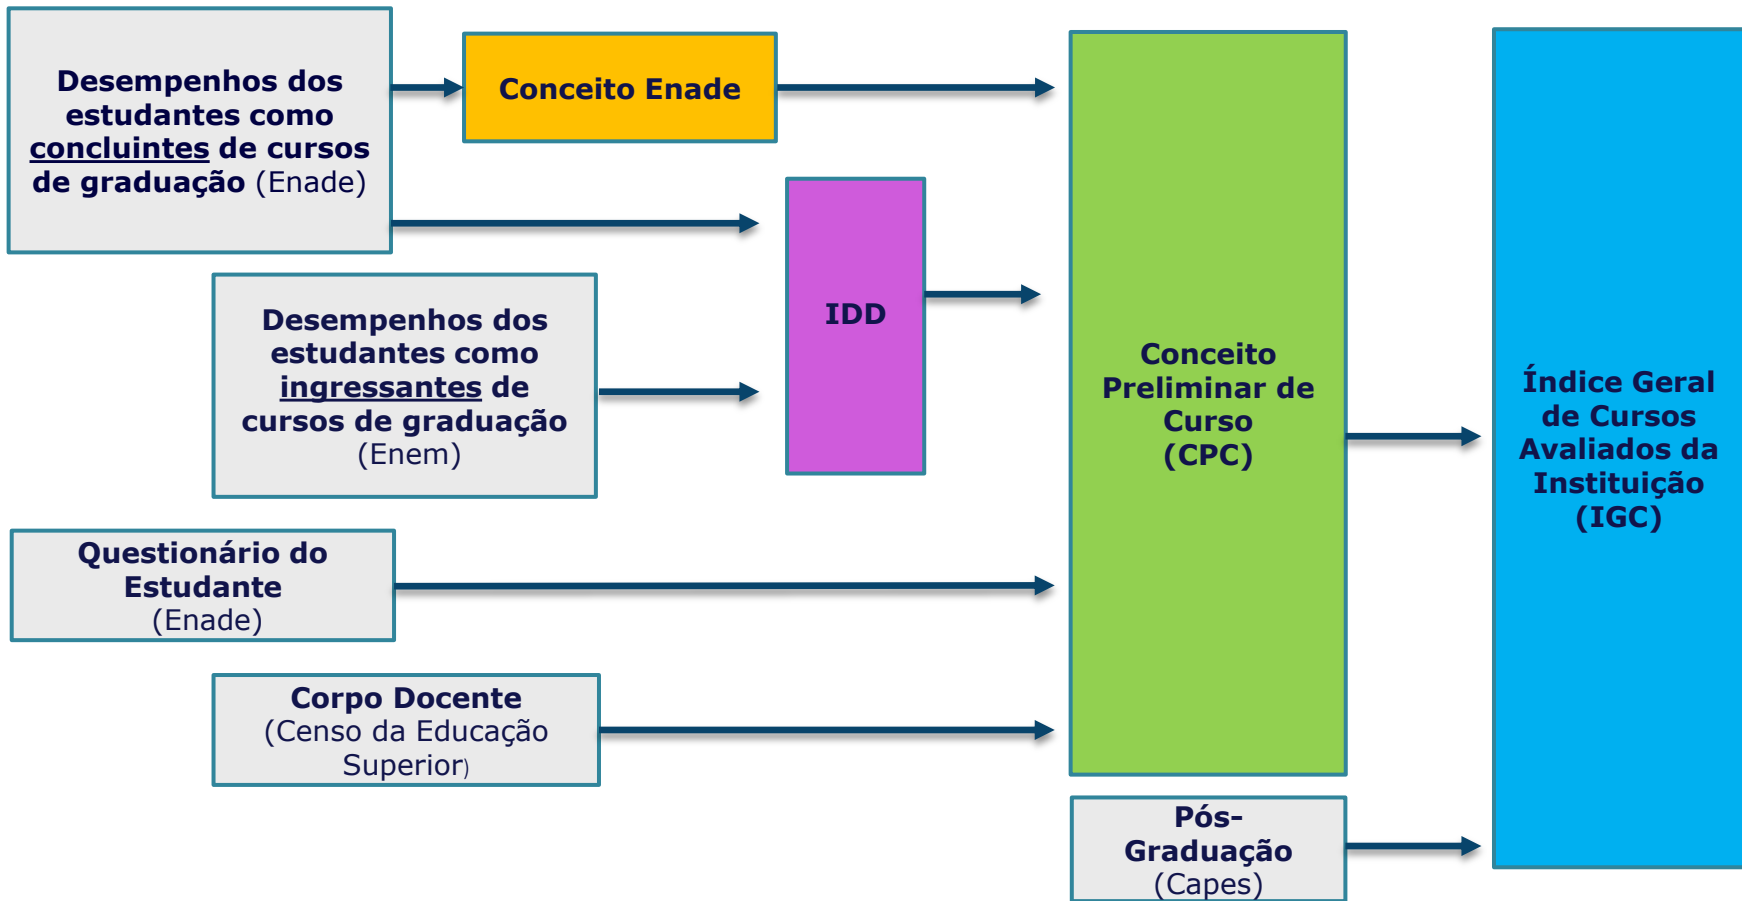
Desempenhos dos estudantes como concluintes de cursos de graduação (Enade)

Conceito Enade

IDD

Desempenhos dos estudantes como ingressantes de cursos de graduação (Enem)

Conceito Preliminar de Curso (CPC)

Índice Geral de Cursos Avaliados da Instituição (IGC)

Questionário do Estudante (Enade)

Corpo Docente (Censo da Educação Superior)

Pós-Graduação (Capes)